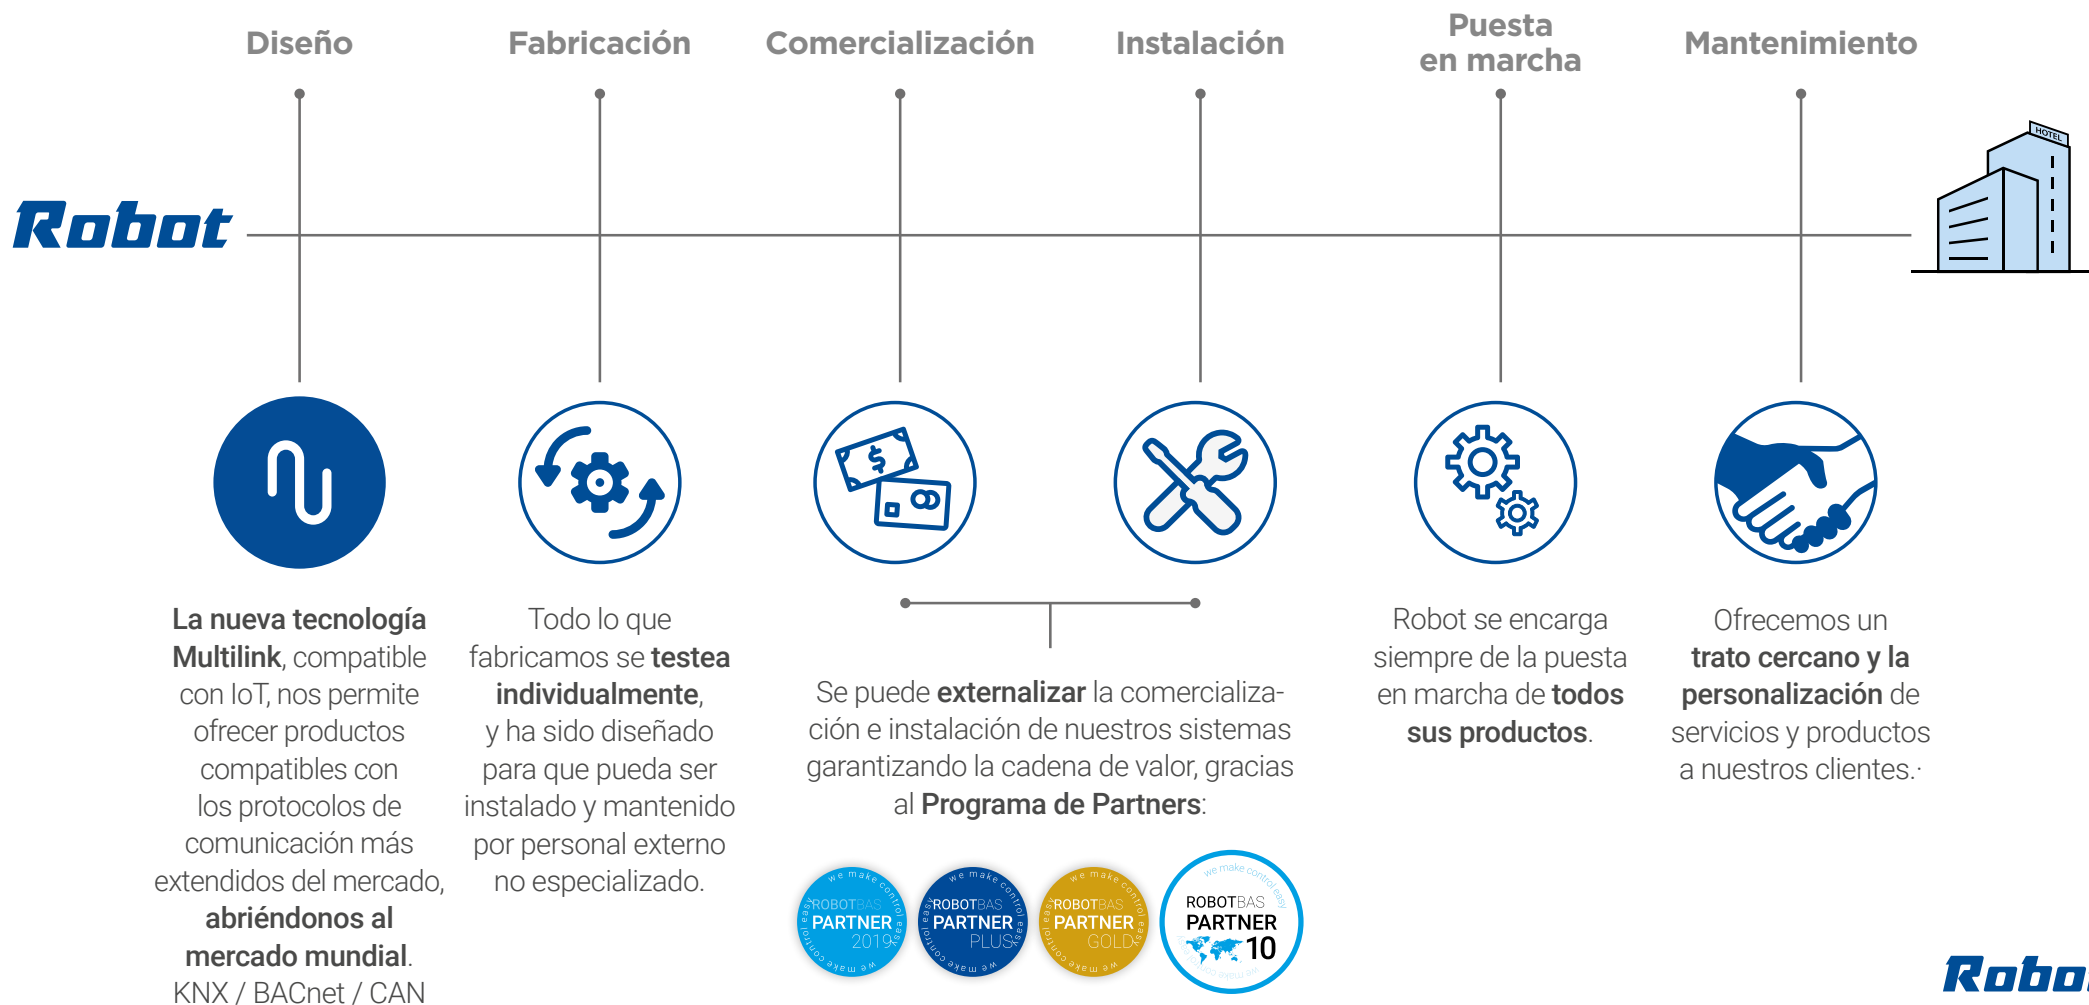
Diseño

Fabricación

Comercialización

Instalación

Puesta en marcha

Mantenimiento

Robot

HOTEL

La nueva tecnología Multilink, compatible con IoT, nos permite ofrecer productos compatibles con los protocolos de comunicación más extendidos del mercado, abriéndonos al mercado mundial. KNX / BACnet / CAN

Todo lo que fabricamos se testea individualmente, y ha sido diseñado para que pueda ser instalado y mantenido por personal externo no especializado.

Se puede externalizar la comercialización e instalación de nuestros sistemas garantizando la cadena de valor, gracias al Programa de Partners:

Robot se encarga siempre de la puesta en marcha de todos sus productos.

Ofrecemos un trato cercano y la personalización de servicios y productos a nuestros clientes.

we make control easy ROBOTBAS PARTNER 2019

we make control easy ROBOTBAS PARTNER PLUS

we make control easy ROBOTBAS PARTNER GOLD

we make control easy ROBOTBAS PARTNER 10

Robo